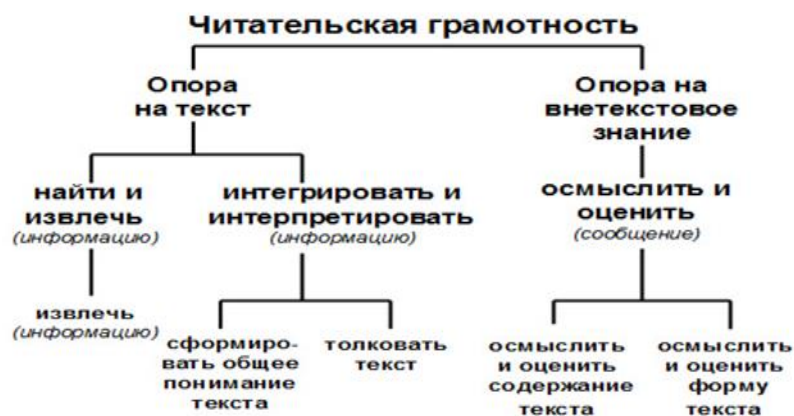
Читательская грамотность

Опора на текст

Опора на внетекстовое знание

найти и извлечь (информацию)

интегрировать и интерпретировать (информацию)

осмыслить и оценить (сообщение)

извлечь (информацию)

сформировать общее понимание текста

толковать текст

осмыслить и оценить содержание текста

осмыслить и оценить форму текста